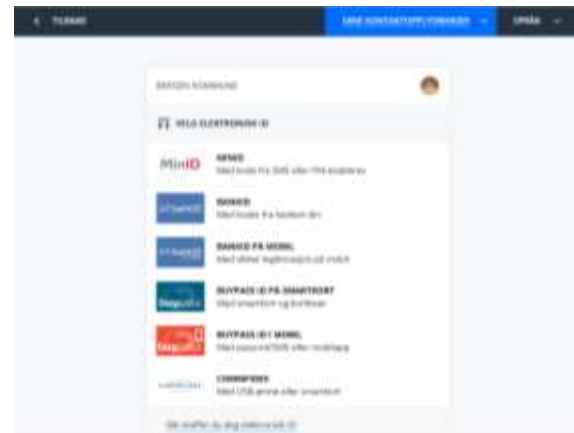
< TILBAKE

DINE KONTAKTOPPLYSNINGER ⌄

UPPLÅS ⌄

BERGEN KOMMUNE

VELG ELEKTRONISK ID

MinID

MINID
Med kode fra SMS eller PIN-kodebrev

BankID

BANKID
Med kode fra banken din

BankID

BANKID PÅ MOBIL
Med elektr legitimasjon på mobil

buypass

BUYPASS ID PÅ SMARTKORT
Med smartkort og kortleser

buypass

BUYPASS ID I MOBIL
Med passord/SMS eller mobilapp

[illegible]

COMMFIDES
Med USB-pinne eller smartkort

Slik skaffer du deg elektronisk ID